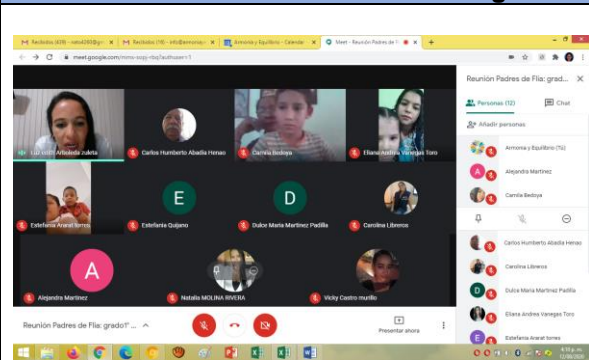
Recibidos (439) - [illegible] × | Recibidos (19) - info@armonia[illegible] × | Armonía y Equilibrio - Calendar × | Meet - Reunión Padres de F × | +

meet.google.com/mmv-sojz-rbq?authuser=1

Luz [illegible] Arboleda Zuleta

Carlos Humberto Abadia Henao

Camila Bedoya

Eliana Andrea Vanegas Toro

Estefania Ararat torres

E

Estefania Quijano

D

Dulce Maria Martinez Padilla

Carolina Libreros

A

Alejandra Martinez

Natalia MOLINA RIVERA

Vicky Castro murillo

Reunión Padres de Flia: grado1° ^

Presentar ahora

Reunión Padres de Flia: grad... ×

Personas (12)

Chat

Añadir personas

Armonia y Equilibrio (Tú)

Alejandra Martinez

Camila Bedoya

Carlos Humberto Abadia Henao

Carolina Libreros

Dulce Maria Martinez Padilla

Eliana Andrea Vanegas Toro

Estefania Ararat torres

4:18 p. m.
12/08/2020